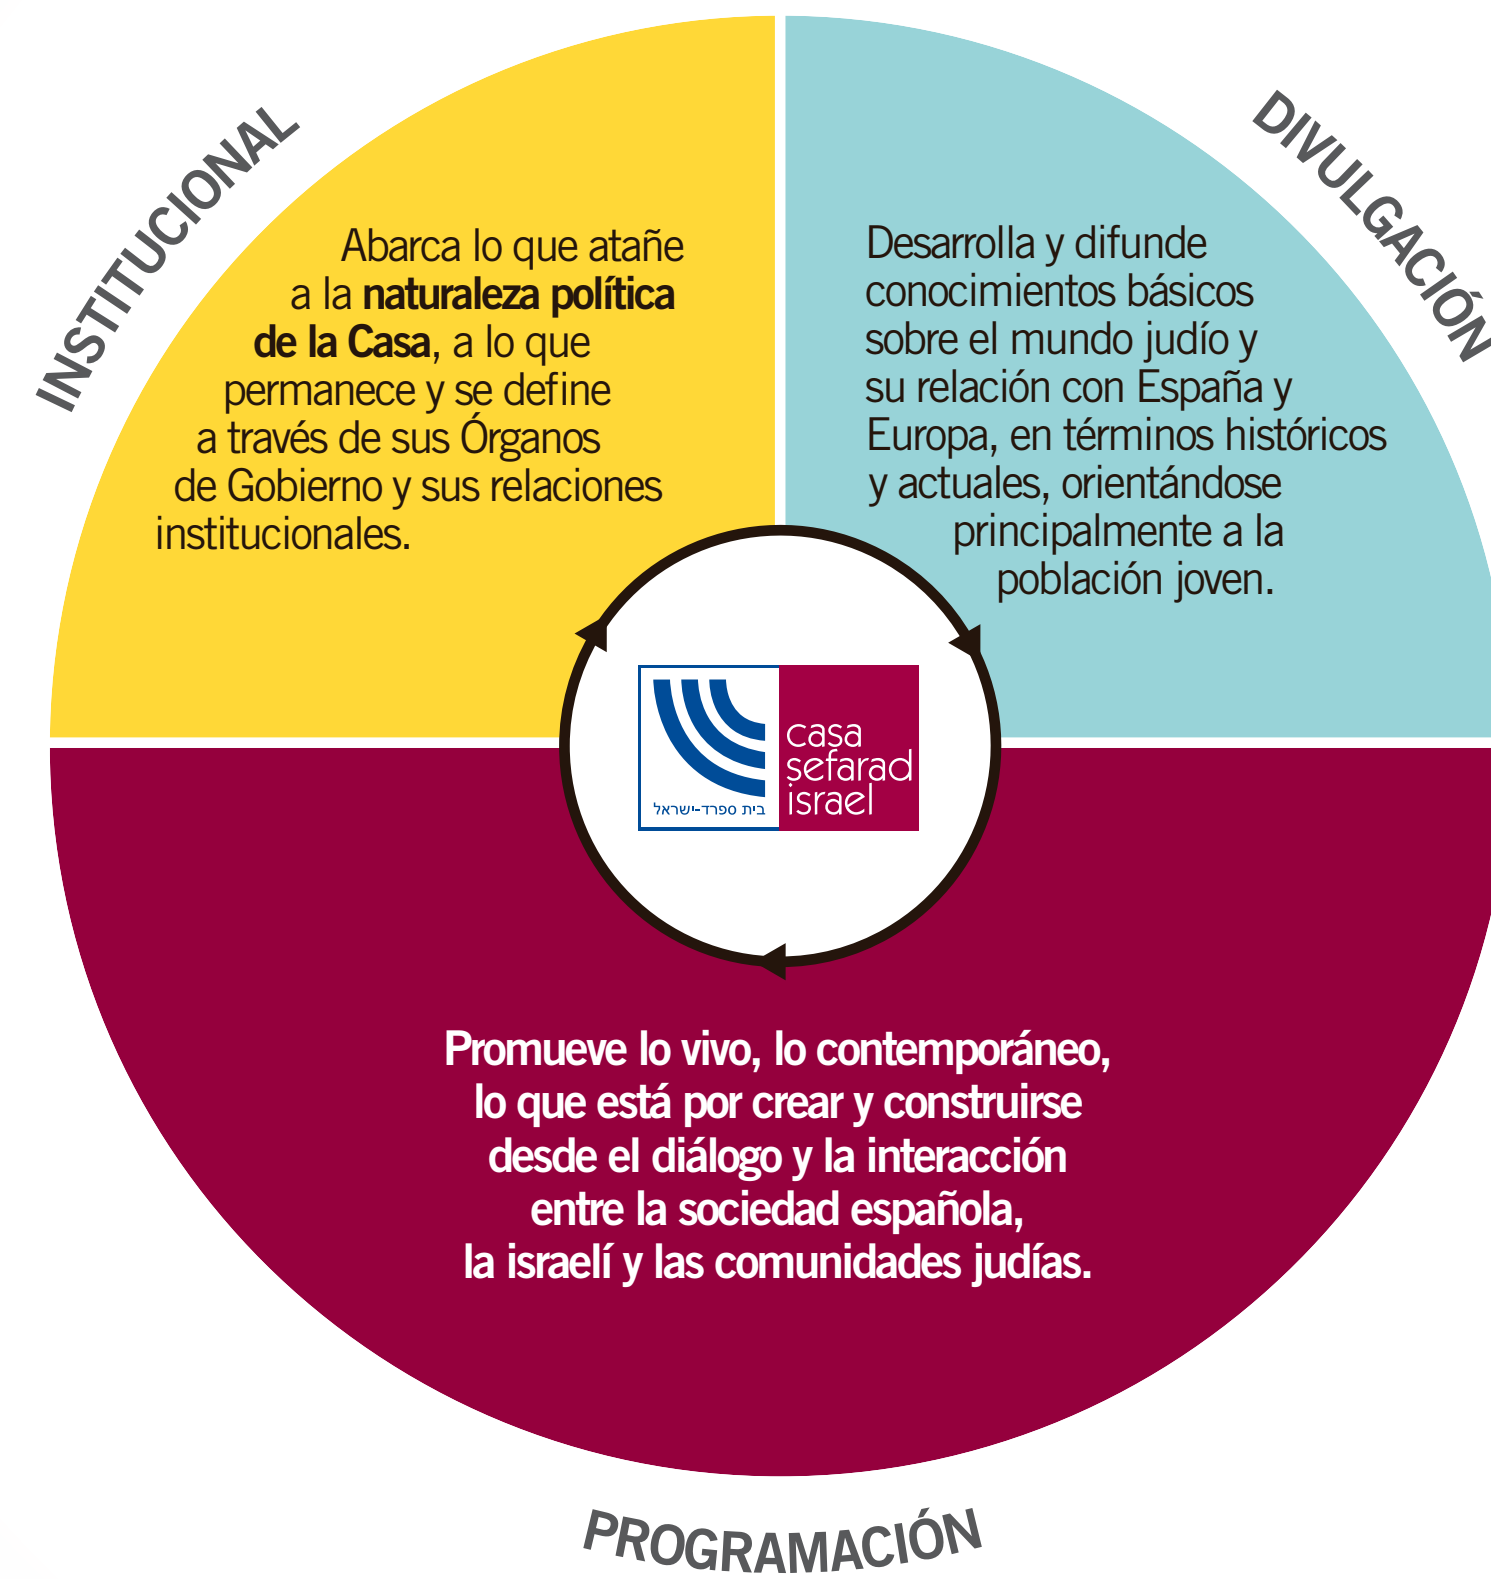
INSTITUCIONAL

Abarca lo que atañe a la **naturaleza política de la Casa**, a lo que permanece y se define a través de sus Órganos de Gobierno y sus relaciones institucionales.

DIVULGACIÓN

Desarrolla y difunde conocimientos básicos sobre el mundo judío y su relación con España y Europa, en términos históricos y actuales, orientándose principalmente a la población joven.

casa sefarad israel
בית ספרד-ישראל

Promueve lo vivo, lo contemporáneo, lo que está por crear y construirse desde el diálogo y la interacción entre la sociedad española, la israelí y las comunidades judías.

PROGRAMACIÓN